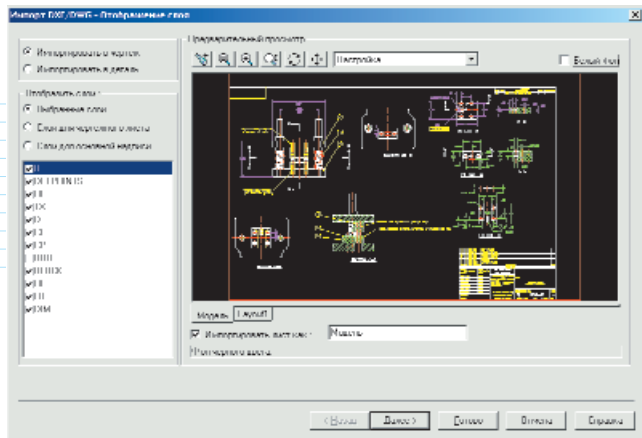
Импорт DXF/DWG - Отображение слоя

Импортировать в чертеж
Импортировать в деталь

Отобразить слои
Выбранные слои
Слои для чертежа и листа
Слои для основной надписи

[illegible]

Предварительный просмотр
Настройка
Белый фон

Модель
Layout

Импортировать лист как:
Модель

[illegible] чертежного листа

< Назад
Далее >
Готово
Отмена
Справка